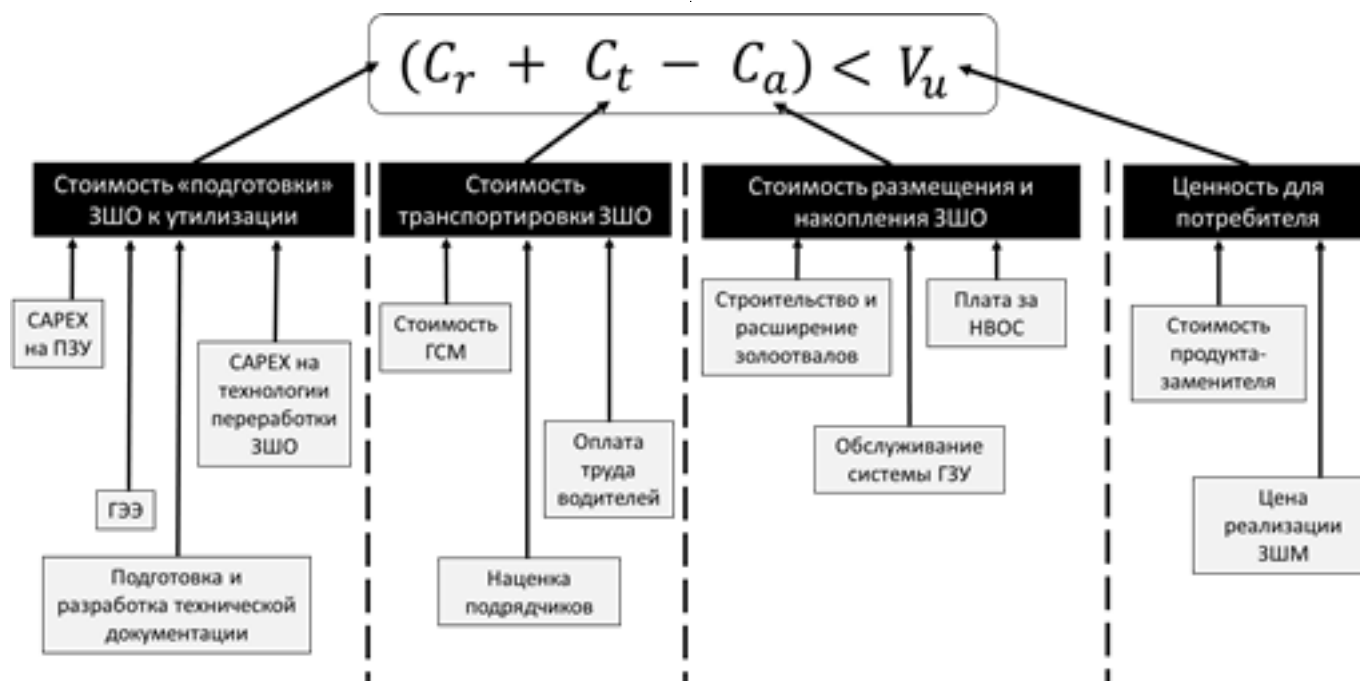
$(C_r + C_t - C_a) < V_u$

Стоимость «подготовки» ЗШО к утилизации

CAPEX на ПЗУ

ГЭЭ

Подготовка и разработка технической документации

CAPEX на технологии переработки ЗШО

Стоимость транспортировки ЗШО

Стоимость ГСМ

Наценка подрядчиков

Оплата труда водителей

Стоимость размещения и накопления ЗШО

Строительство и расширение золоотвалов

Обслуживание системы ГЗУ

Плата за НВОС

Ценность для потребителя

Стоимость продукта-заменителя

Цена реализации ЗШМ